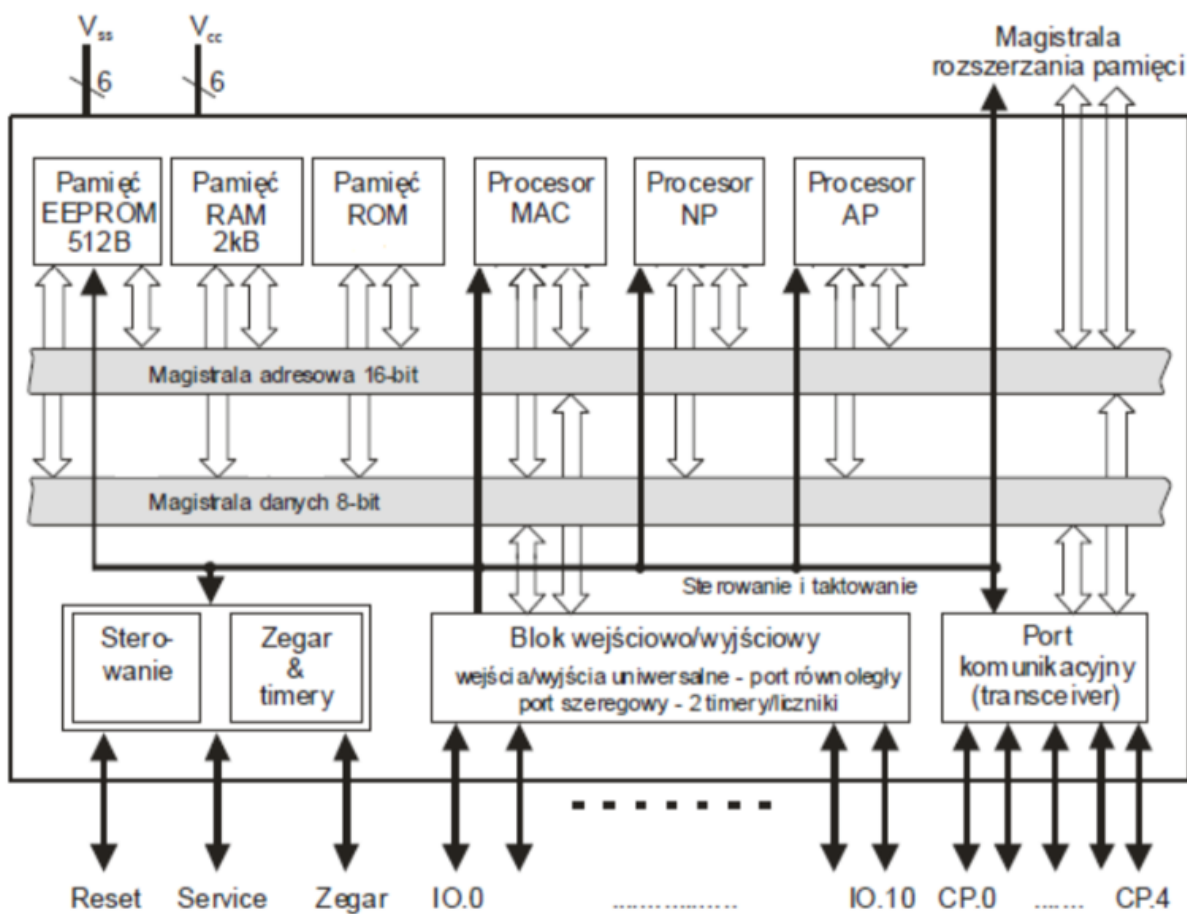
$V_{ss}$ 6 $V_{cc}$ 6

Magistrala rozszerzania pamięci

Pamięć EEPROM 512B

Pamięć RAM 2kB

Pamięć ROM

Procesor MAC

Procesor NP

Procesor AP

Magistrala adresowa 16-bit

Magistrala danych 8-bit

Sterowanie i taktowanie

Sterowanie

Zegar & timery

Blok wejściowo/wyjściowy
wejścia/wyjścia uniwersalne - port równoległy
port szeregowy - 2 timery/liczniki

Port komunikacyjny (transceiver)

Reset Service Zegar IO.0 ............... IO.10 CP.0 ....... CP.4